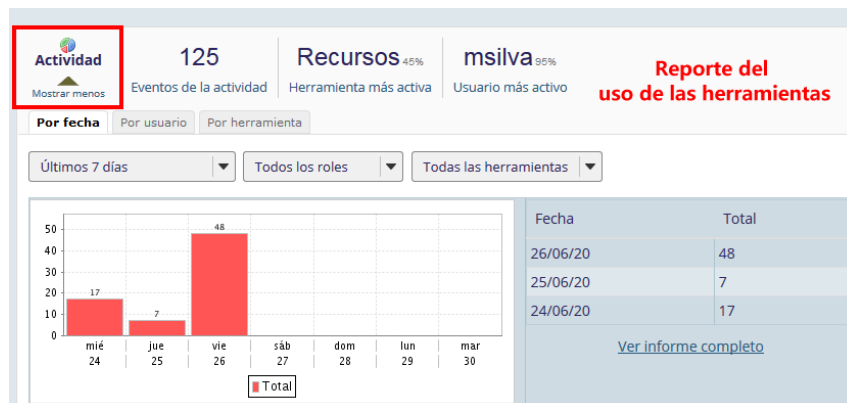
Actividad
Mostrar menos

125
Eventos de la actividad

Recursos 45%
Herramienta más activa

msilva 95%
Usuario más activo

Reporte del
uso de las herramientas

Por fecha | Por usuario | Por herramienta

Últimos 7 días
Todos los roles
Todas las herramientas

50
40
30
20
10
0

17
7
48

| mié 24 | jue 25 | vie 26 | sáb 27 | dom 28 | lun 29 | mar 30 |
|---|---|---|---|---|---|---|

Total

| Fecha | Total |
|---|---|
| 26/06/20 | 48 |
| 25/06/20 | 7 |
| 24/06/20 | 17 |

Ver informe completo